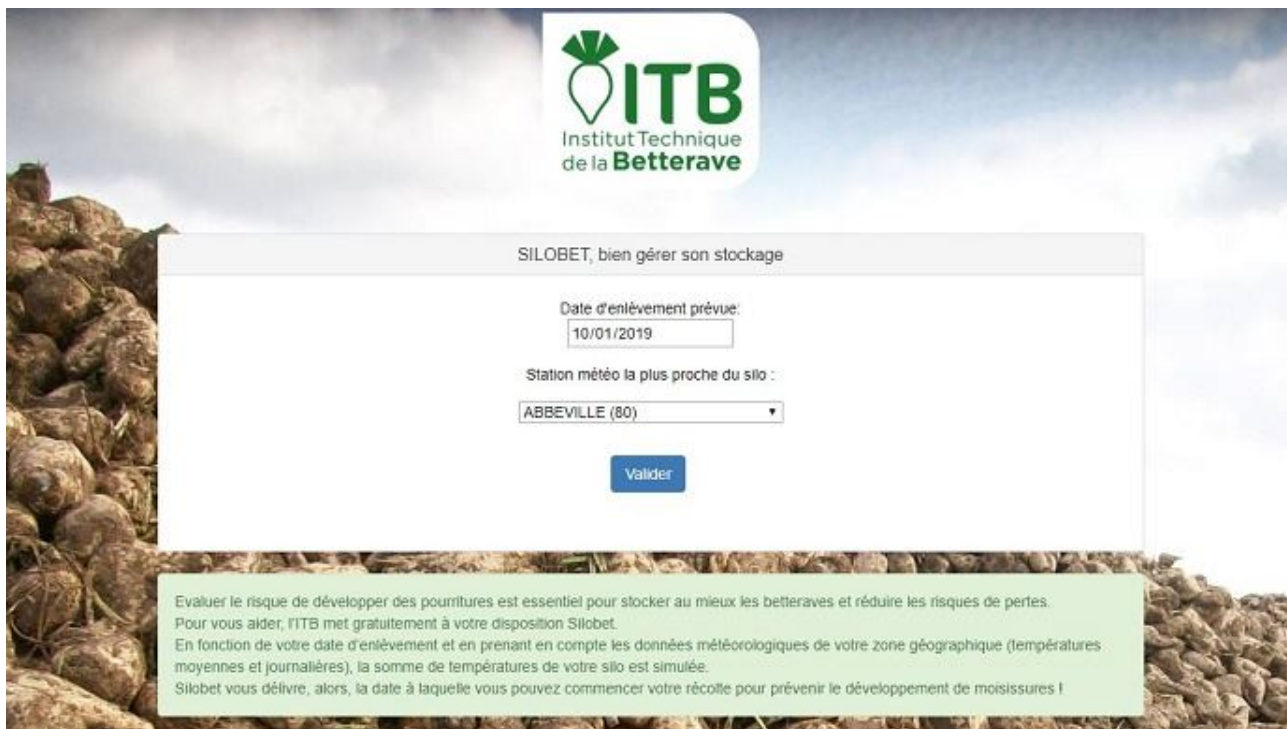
ITB
Institut Technique de la Betterave

SILOBET, bien gérer son stockage

Date d'enlèvement prévue:
10/01/2019

Station météo la plus proche du silo :

ABBEVILLE (80)

Valider

Evaluer le risque de développer des pourritures est essentiel pour stocker au mieux les betteraves et réduire les risques de pertes.
Pour vous aider, l'ITB met gratuitement à votre disposition Silobet.
En fonction de votre date d'enlèvement et en prenant en compte les données météorologiques de votre zone géographique (températures moyennes et journalières), la somme de températures de votre silo est simulée.
Silobet vous délivre, alors, la date à laquelle vous pouvez commencer votre récolte pour prévenir le développement de moisissures !